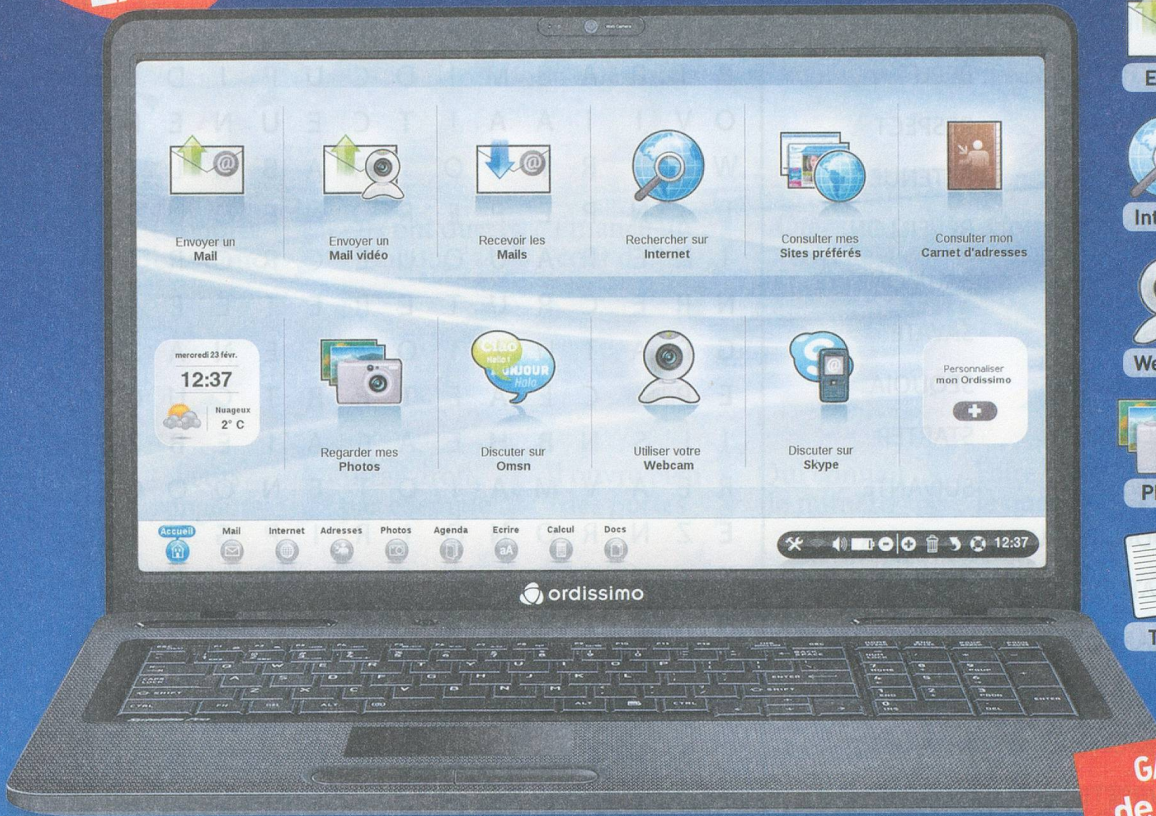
Envoyer un
Mail

Envoyer un
Mail vidéo

Recevoir les
Mails

Rechercher sur
Internet

Consulter mes
Sites préférés

Consulter mon
Carnet d'adresses

mercredi 23 févr.
12:37
Nuageux
2° C

Regarder mes
Photos

Ciao
Hello!
BONJOUR
Hola

Discuter sur
Omsn

Utiliser votre
Webcam

Discuter sur
Skype

Personnaliser
mon Ordissimo

Accueil
Mail
Internet
Adresses
Photos
Agenda
Ecrire
Calcul
Docs

12:37

ordissimo

E
Int
We
Pl
T
G
de